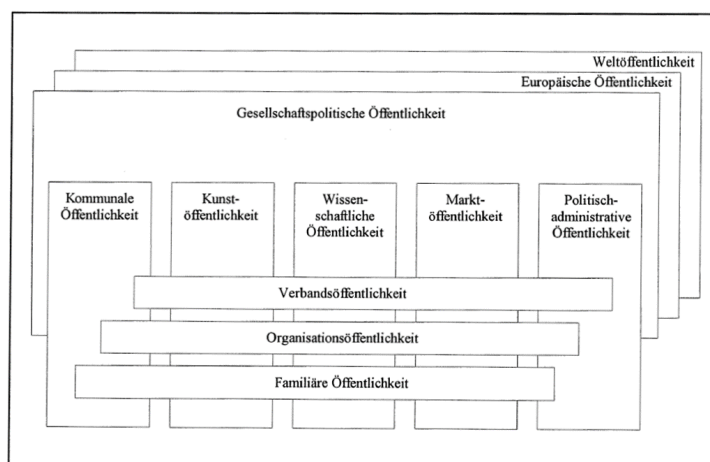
Weltöffentlichkeit

Europäische Öffentlichkeit

Gesellschaftspolitische Öffentlichkeit

Kommunale Öffentlichkeit

Kunstöffentlichkeit

Wissenschaftliche Öffentlichkeit

Marktöffentlichkeit

Politisch-administrative Öffentlichkeit

Verbandsöffentlichkeit

Organisationsöffentlichkeit

Familiäre Öffentlichkeit